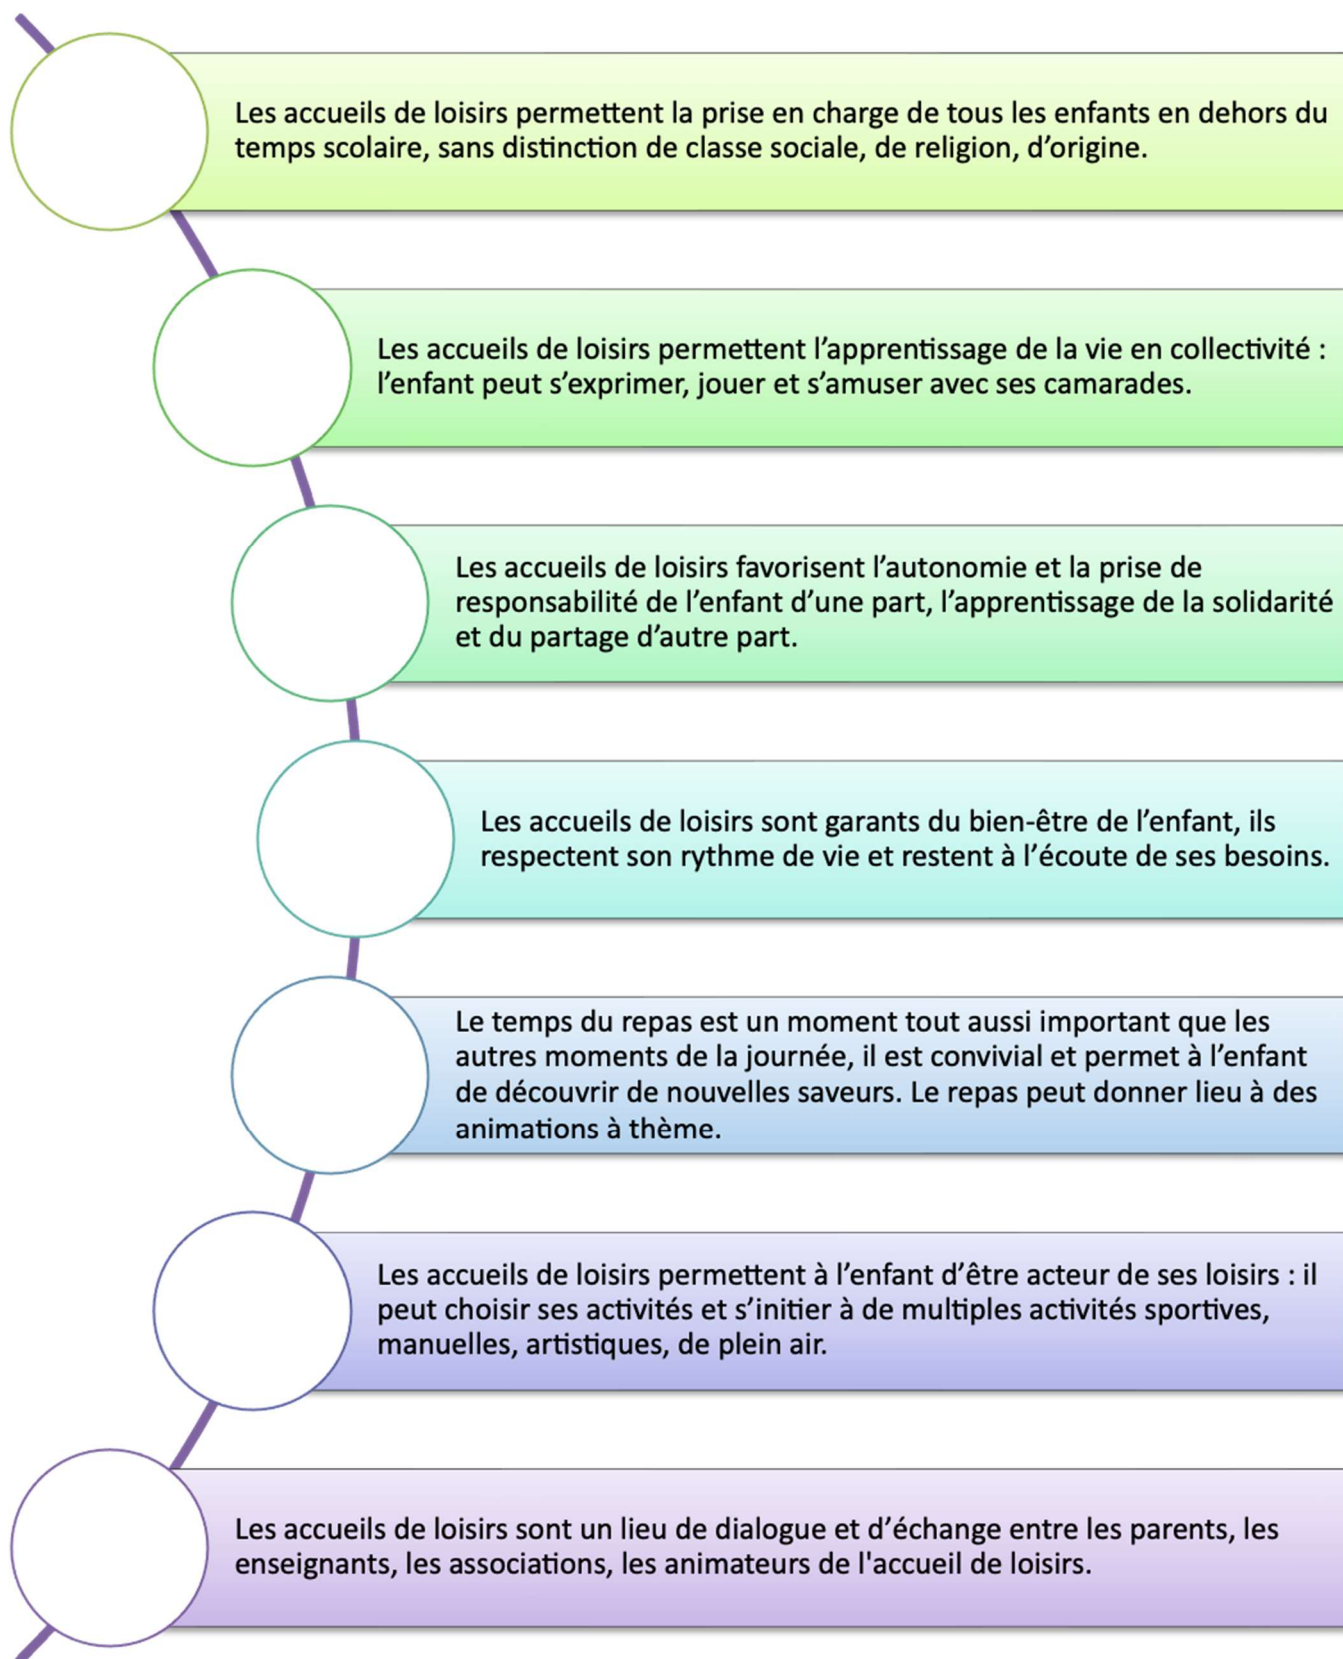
Les accueils de loisirs permettent la prise en charge de tous les enfants en dehors du temps scolaire, sans distinction de classe sociale, de religion, d'origine.

Les accueils de loisirs permettent l'apprentissage de la vie en collectivité : l'enfant peut s'exprimer, jouer et s'amuser avec ses camarades.

Les accueils de loisirs favorisent l'autonomie et la prise de responsabilité de l'enfant d'une part, l'apprentissage de la solidarité et du partage d'autre part.

Les accueils de loisirs sont garants du bien-être de l'enfant, ils respectent son rythme de vie et restent à l'écoute de ses besoins.

Le temps du repas est un moment tout aussi important que les autres moments de la journée, il est convivial et permet à l'enfant de découvrir de nouvelles saveurs. Le repas peut donner lieu à des animations à thème.

Les accueils de loisirs permettent à l'enfant d'être acteur de ses loisirs : il peut choisir ses activités et s'initier à de multiples activités sportives, manuelles, artistiques, de plein air.

Les accueils de loisirs sont un lieu de dialogue et d'échange entre les parents, les enseignants, les associations, les animateurs de l'accueil de loisirs.